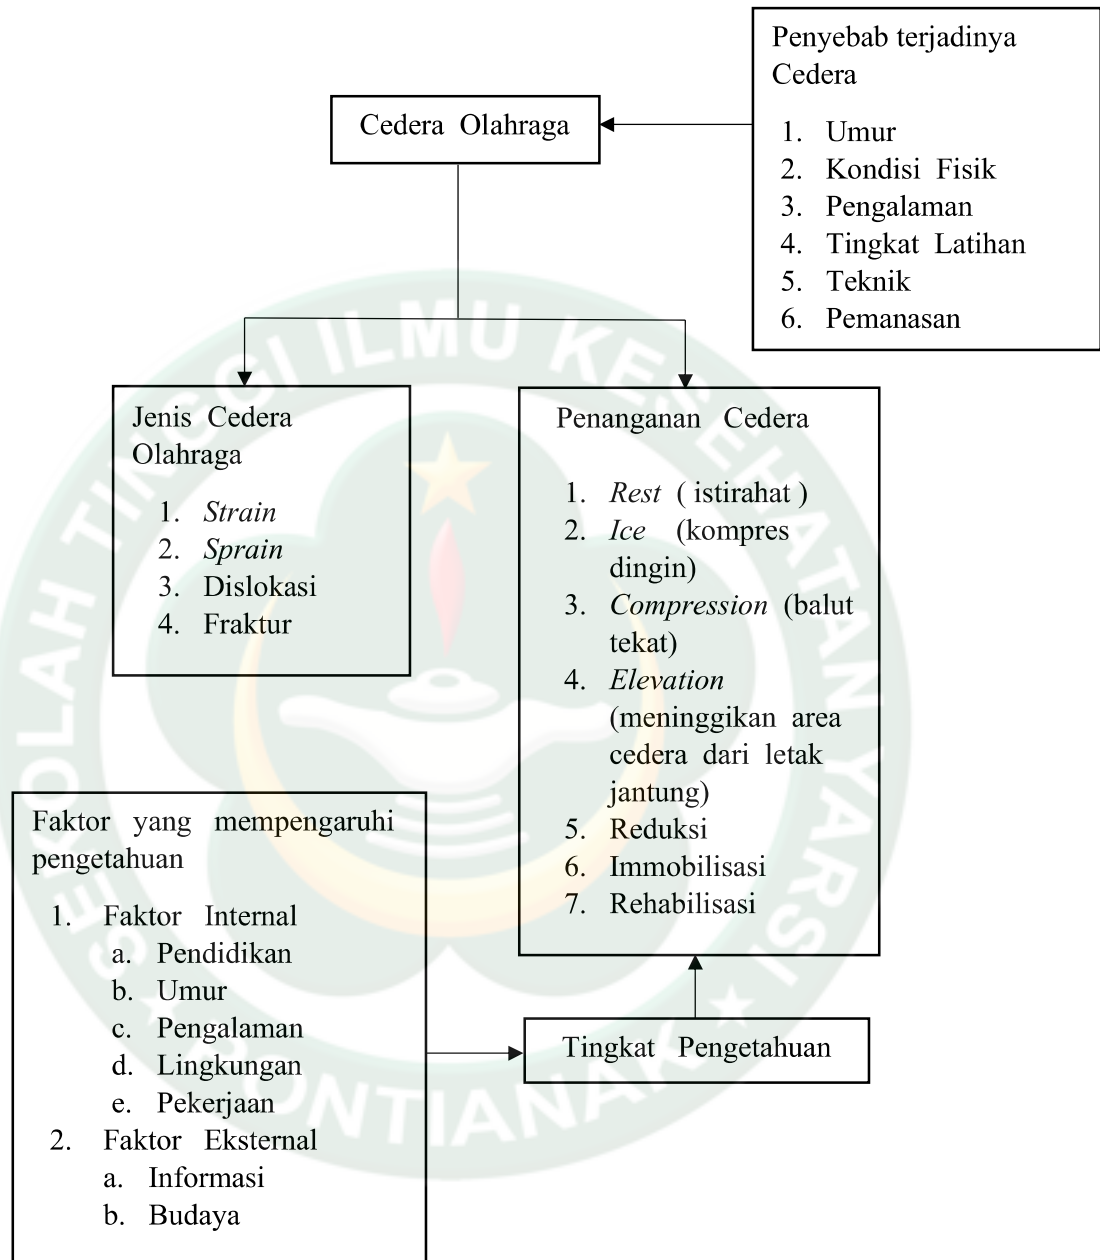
Penyebab terjadinya Cedera

1. Umur
2. Kondisi Fisik
3. Pengalaman
4. Tingkat Latihan
5. Teknik
6. Pemanasan

Cedera Olahraga

Jenis Cedera Olahraga

1. Strain
2. Sprain
3. Dislokasi
4. Fraktur

Penanganan Cedera

1. Rest ( istirahat )
2. Ice (kompres dingin)
3. Compression (balut tekat)
4. Elevation (meninggikan area cedera dari letak jantung)
5. Reduksi
6. Immobilisasi
7. Rehabilisasi

Faktor yang mempengaruhi pengetahuan

1. Faktor Internal
a. Pendidikan
b. Umur
c. Pengalaman
d. Lingkungan
e. Pekerjaan
2. Faktor Eksternal
a. Informasi
b. Budaya

Tingkat Pengetahuan

SEKOLAH TINGGI ILMU KESEHATAN YARSI PONTIANAK